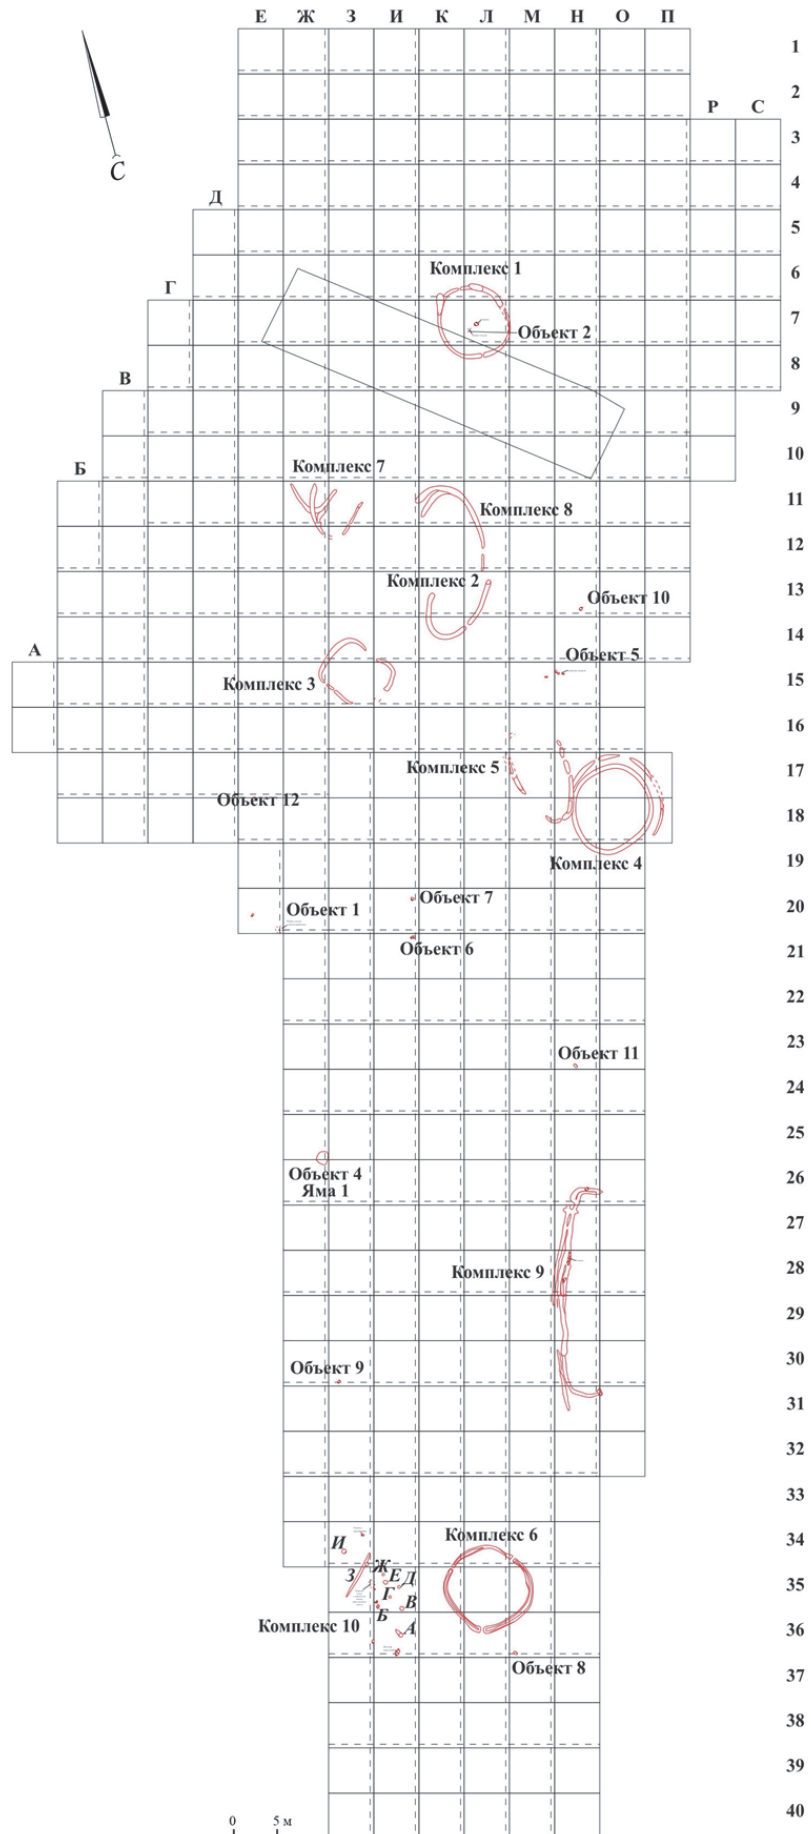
Е Ж З И К Л М Н О П

1
2
3
4
5
6
7
8
9
10
11
12
13
14
15
16
17
18
19
20
21
22
23
24
25
26
27
28
29
30
31
32
33
34
35
36
37
38
39
40

С

Р С

Д

Г

В

Б

А

Комплекс 1

Объект 2

Комплекс 7

Комплекс 8

Комплекс 2

Объект 10

Объект 5

Комплекс 3

Комплекс 5

Объект 12

Комплекс 4

Объект 1

Объект 7

Объект 6

Объект 11

Объект 4
Яма 1

Комплекс 9

Объект 9

И

Комплекс 6

З Ж Е Д
Г
В
Б
А

Комплекс 10

Объект 8

0 5 м